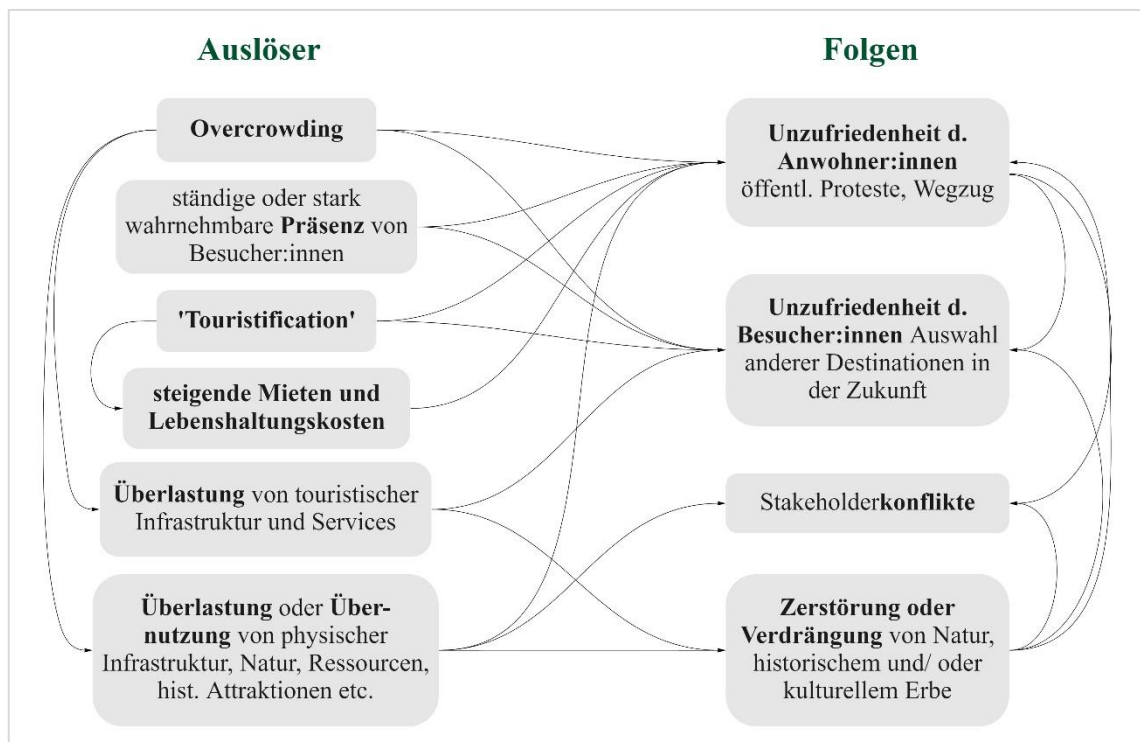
Auslöser

Overcrowding

ständige oder stark wahrnehmbare Präsenz von Besucher:innen

'Touristification'

steigende Mieten und Lebenshaltungskosten

Überlastung von touristischer Infrastruktur und Services

Überlastung oder Übernutzung von physischer Infrastruktur, Natur, Ressourcen, hist. Attraktionen etc.

Folgen

Unzufriedenheit d. Anwohner:innen öffentl. Proteste, Wegzug

Unzufriedenheit d. Besucher:innen Auswahl anderer Destinationen in der Zukunft

Stakeholderkonflikte

Zerstörung oder Verdrängung von Natur, historischem und/ oder kulturellem Erbe